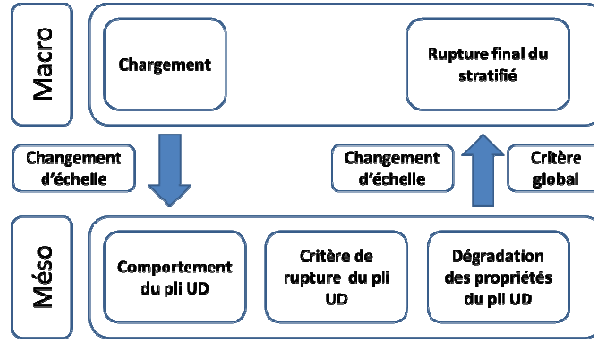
Macro

Chargement

Rupture final du stratifié

Changement d'échelle

Changement d'échelle

Critère global

Méso

Comportement du pli UD

Critère de rupture du pli UD

Dégradation des propriétés du pli UD